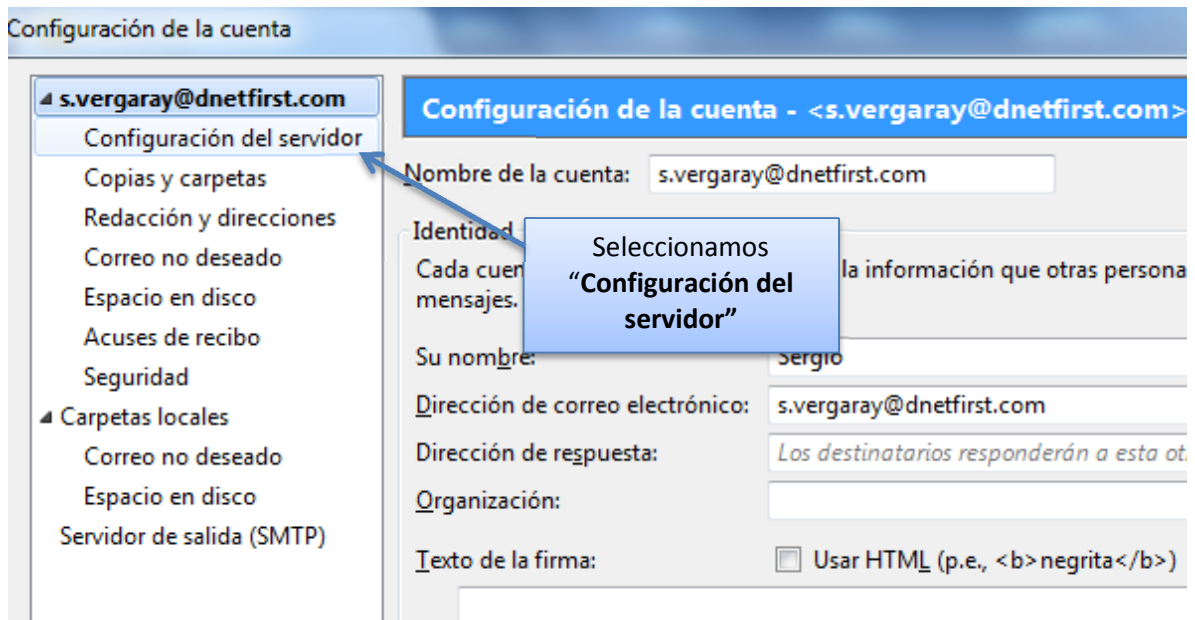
Configuración de la cuenta

s.vergaray@dnetfirst.com
Configuración del servidor
Copias y carpetas
Redacción y direcciones
Correo no deseado
Espacio en disco
Acuses de recibo
Seguridad
Carpetas locales
Correo no deseado
Espacio en disco
Servidor de salida (SMTP)

Configuración de la cuenta - <s.vergaray@dnetfirst.com>

Nombre de la cuenta: s.vergaray@dnetfirst.com

Identidad

Cada cuen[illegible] la información que otras persona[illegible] mensajes.

Seleccionamos “Configuración del servidor”

Su nombre: Sergio
Dirección de correo electrónico: s.vergaray@dnetfirst.com
Dirección de respuesta: Los destinatarios responderán a esta ot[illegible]
Organización:
Texto de la firma: Usar HTML (p.e., <b>negrita</b>)